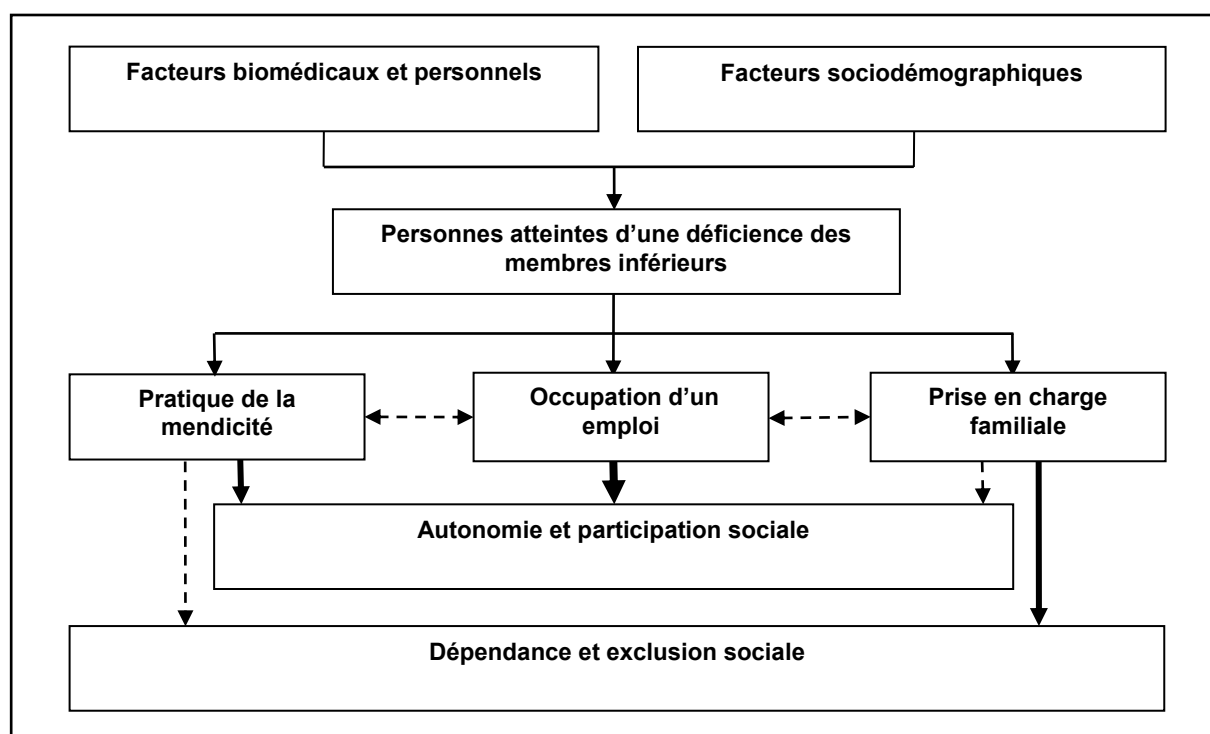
Facteurs biomédicaux et personnels

Facteurs sociodémographiques

Personnes atteintes d'une déficience des membres inférieurs

Pratique de la mendicité

Occupation d'un emploi

Prise en charge familiale

Autonomie et participation sociale

Dépendance et exclusion sociale